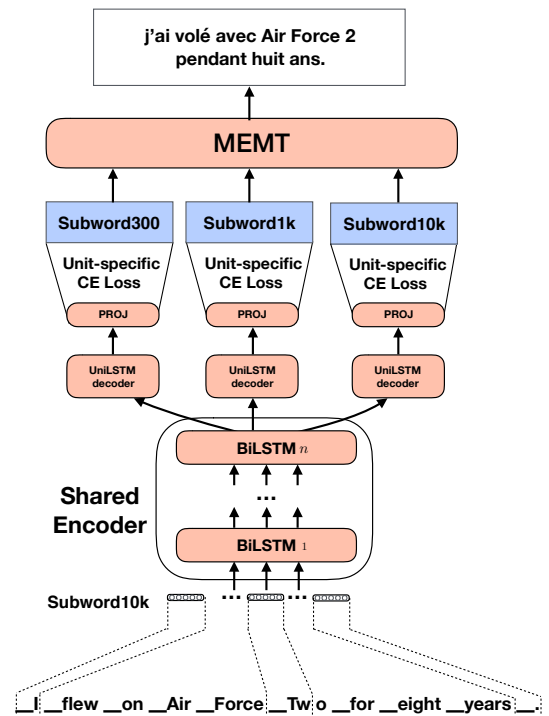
j'ai volé avec Air Force 2 pendant huit ans.

MEMT

Subword300

Subword1k

Subword10k

Unit-specific CE Loss

Unit-specific CE Loss

Unit-specific CE Loss

PROJ

PROJ

PROJ

UniLSTM decoder

UniLSTM decoder

UniLSTM decoder

BiLSTM $n$

...

BiLSTM $1$

Shared Encoder

Subword10k

...

...

__I __flew __on __Air __Force __Tw o __for __eight __years __.